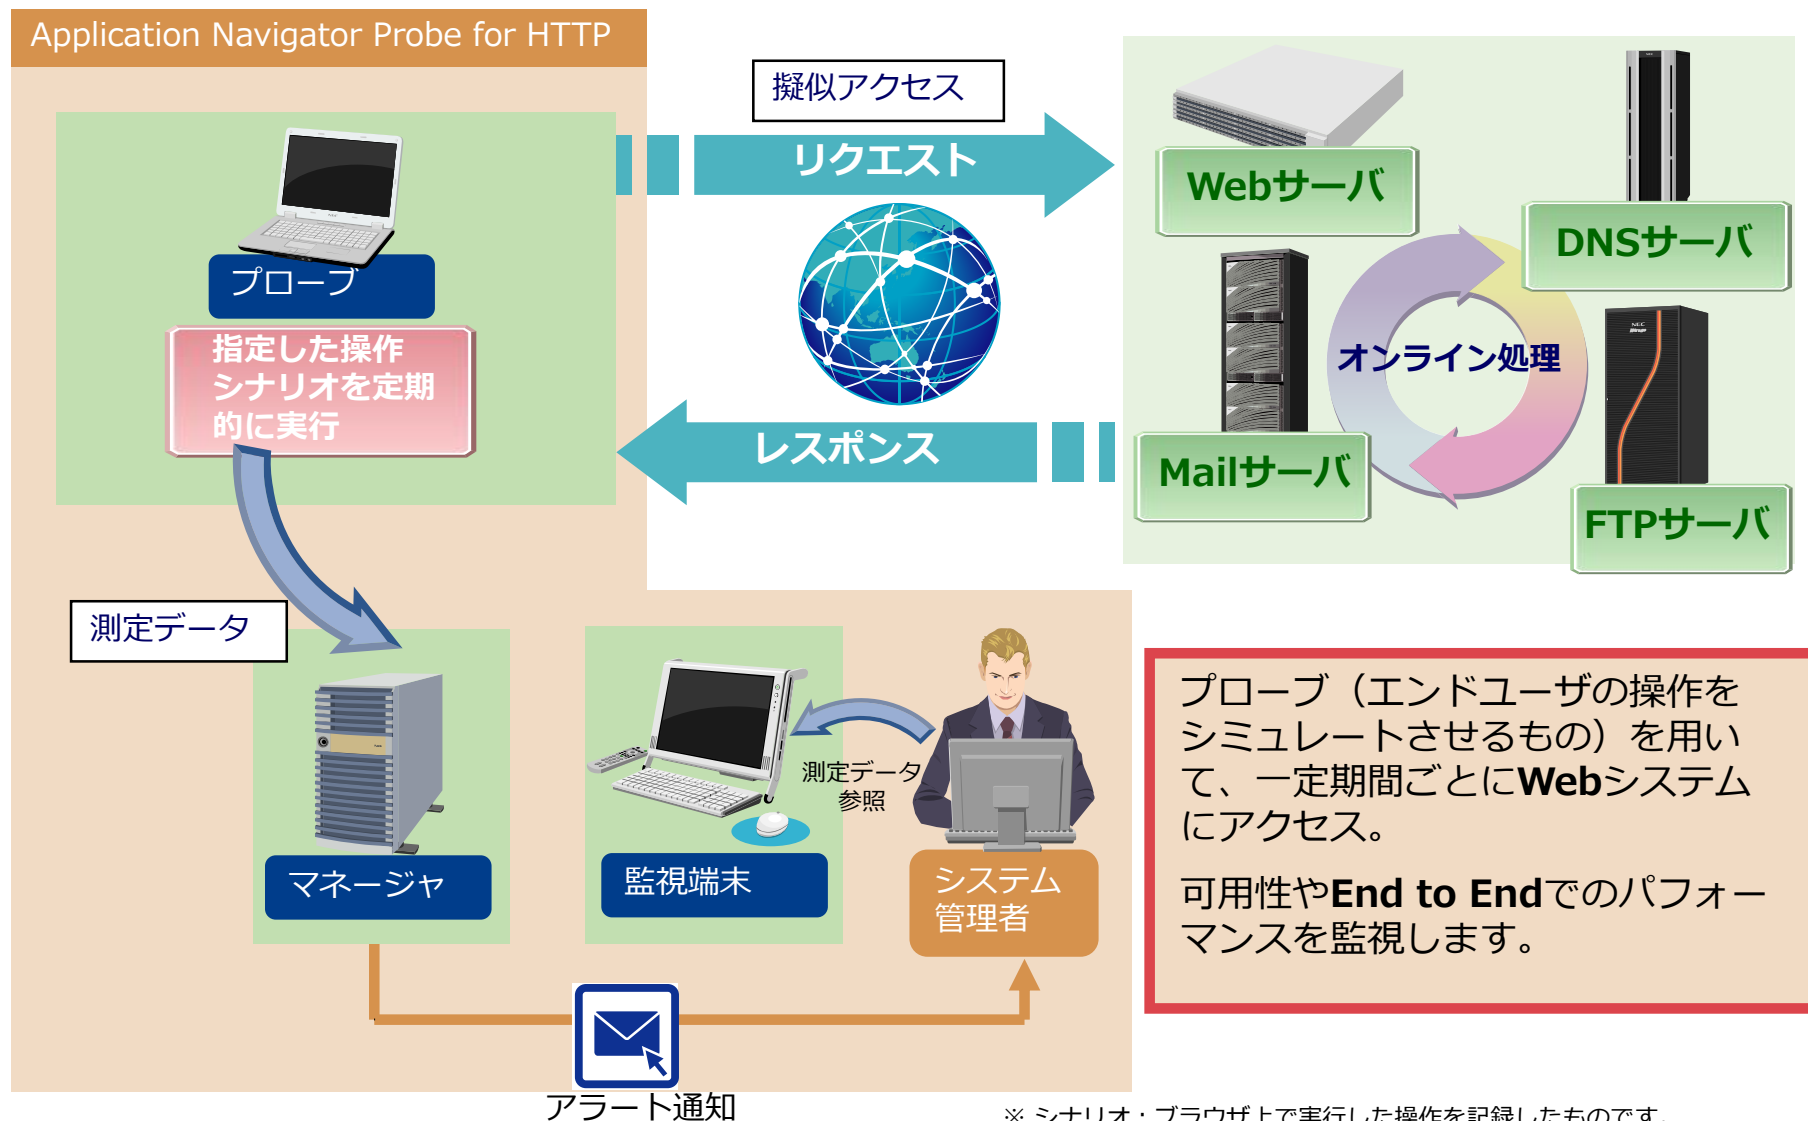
Application Navigator Probe for HTTP

擬似アクセス

リクエスト

Webサーバ

DNSサーバ

プローブ

指定した操作シナリオを定期的に実行

オンライン処理

レスポンス

Mailサーバ

FTPサーバ

測定データ

測定データ参照

プローブ（エンドユーザの操作をシミュレートさせるもの）を用いて、一定期間ごとにWebシステムにアクセス。

可用性やEnd to Endでのパフォーマンスを監視します。

マネージャ

監視端末

システム管理者

アラート通知

※ シナリオ：ブラウザ上で実行した操作を記録したものです。